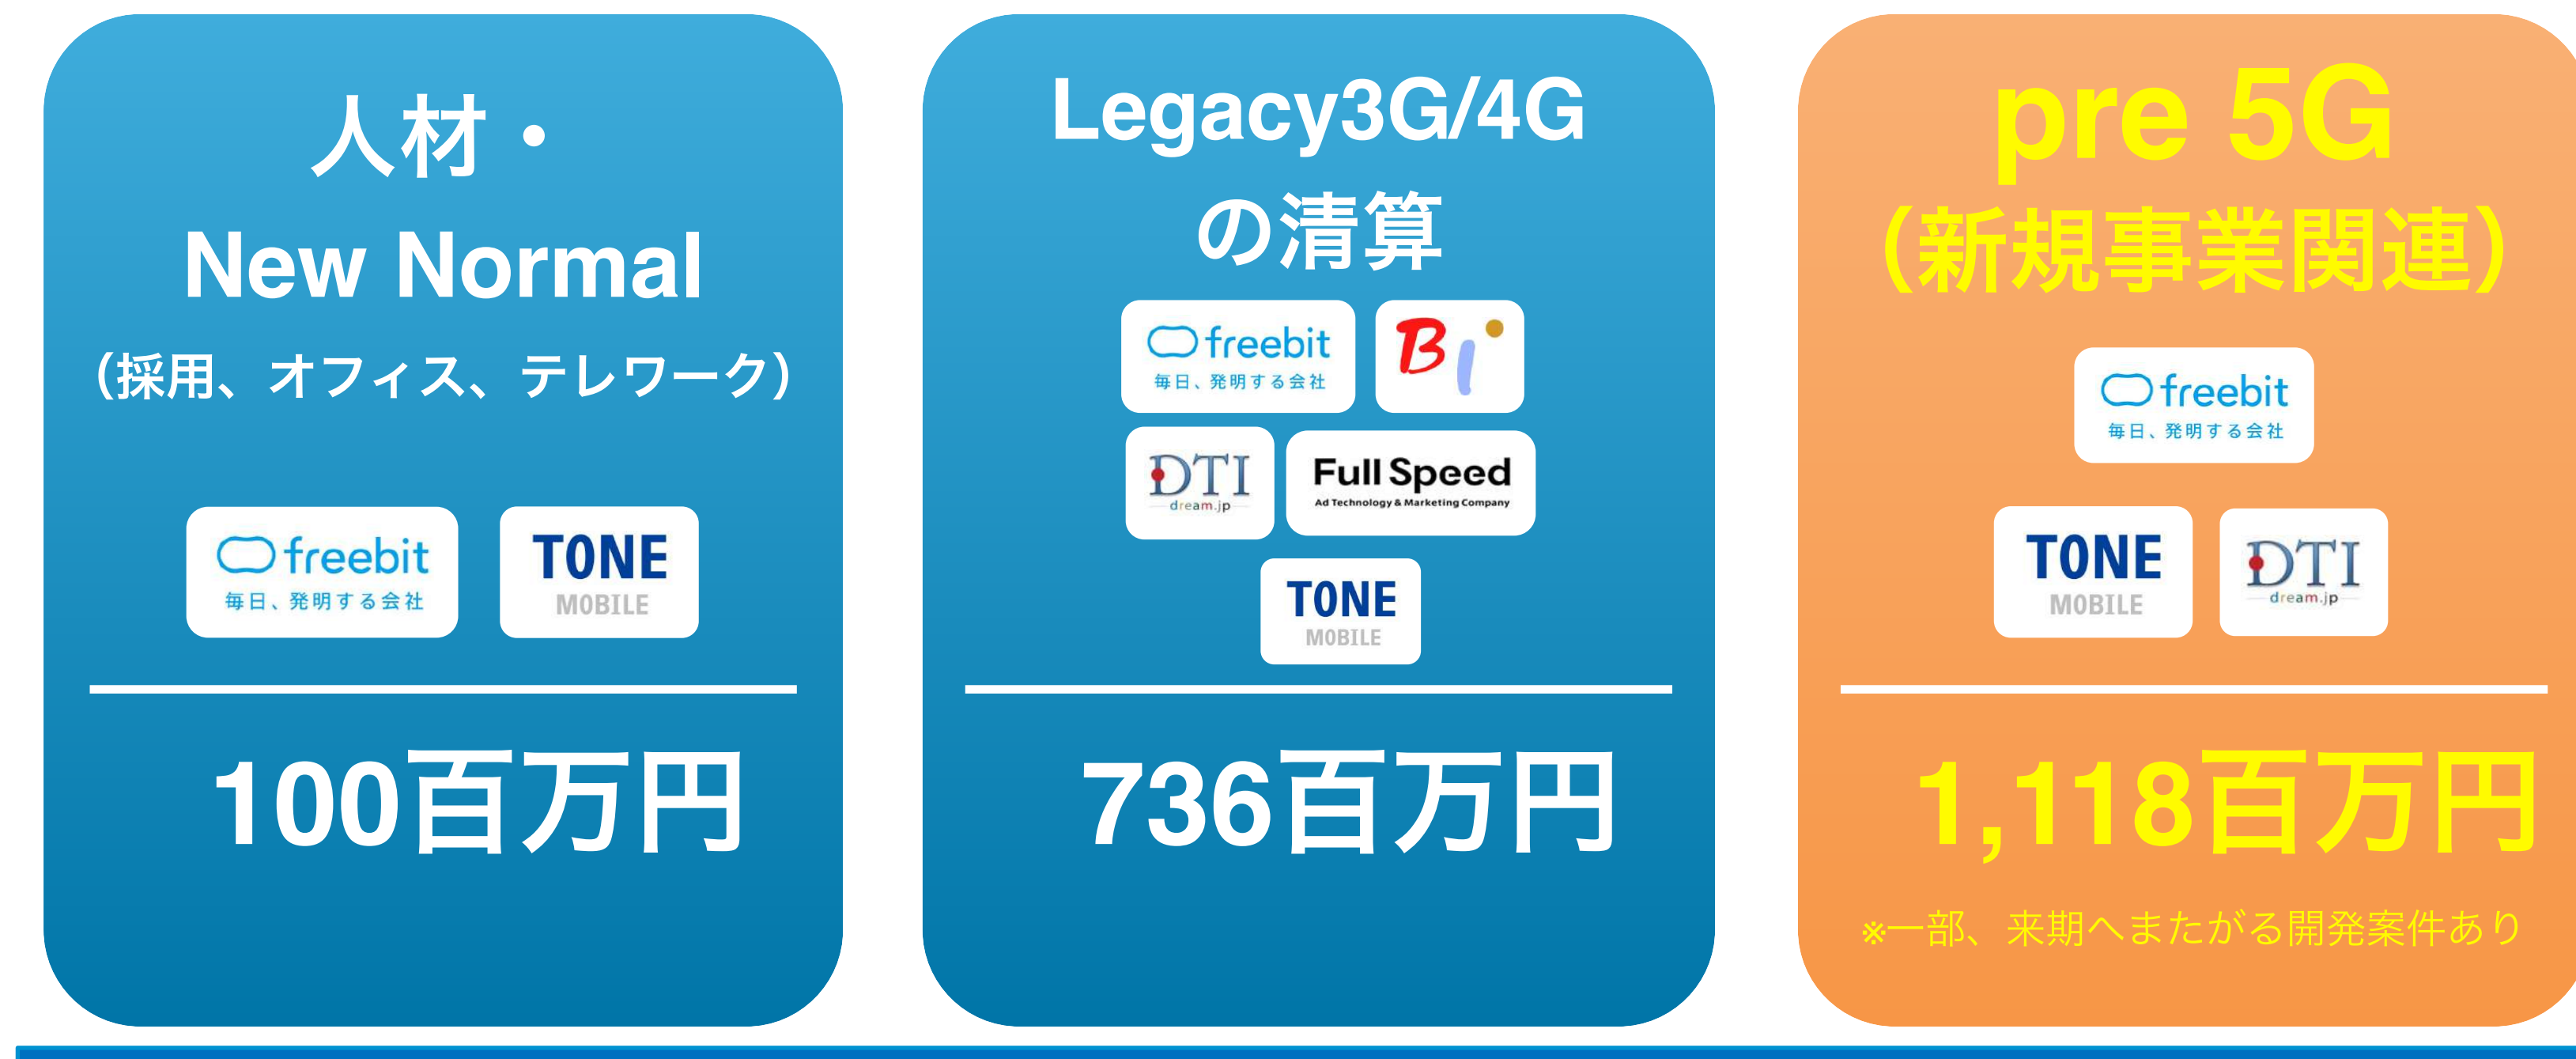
人材・
New Normal
（採用、オフィス、テレワーク）

freebit
毎日、発明する会社

TONE
MOBILE

100百万円

Legacy3G/4G
の清算

freebit
毎日、発明する会社

BI

DTI
dream.jp

Full Speed
Ad Technology & Marketing Company

TONE
MOBILE

736百万円

pre 5G
（新規事業関連）

freebit
毎日、発明する会社

TONE
MOBILE

DTI
dream.jp

1,118百万円

※一部、来期へまたがる開発案件あり